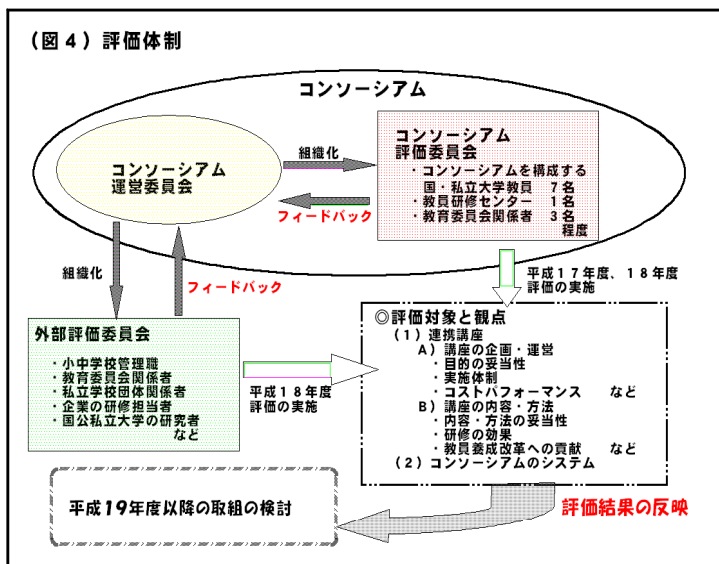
（図４）評価体制

コンソーシアム

コンソーシアム運営委員会

組織化

フィードバック

コンソーシアム評価委員会
・コンソーシアムを構成する国・私立大学教員　７名
・教員研修センター　１名
・教育委員会関係者　３名
程度

組織化

フィードバック

平成１７年度、１８年度評価の実施

外部評価委員会
・小中学校管理職
・教育委員会関係者
・私立学校団体関係者
・企業の研修担当者
・国公私立大学の研究者
など

平成１８年度評価の実施

◎評価対象と観点
（１）連携講座
Ａ）講座の企画・運営
・目的の妥当性
・実施体制
・コストパフォーマンス　など
Ｂ）講座の内容・方法
・内容・方法の妥当性
・研修の効果
・教員養成改革への貢献　など
（２）コンソーシアムのシステム

平成19年度以降の取組の検討

評価結果の反映